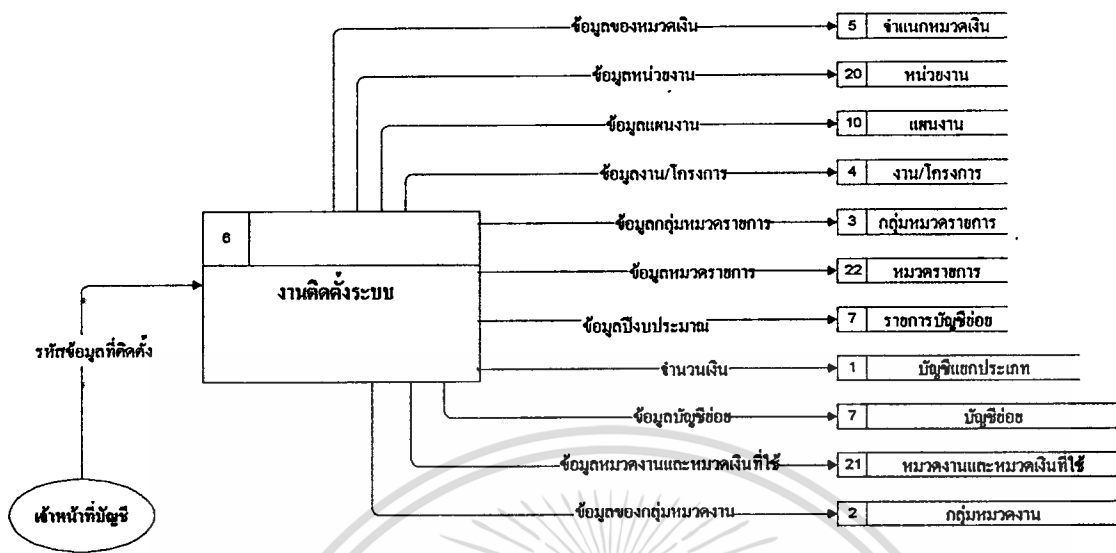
ข้อมูลของหมวดเงิน
5 จำแนกหมวดเงิน
ข้อมูลหน่วยงาน
20 หน่วยงาน
ข้อมูลแผนงาน
10 แผนงาน
ข้อมูลงาน/โครงการ
4 งาน/โครงการ
6
งานติดตั้งระบบ
ข้อมูลกลุ่มหมวดรายการ
3 กลุ่มหมวดรายการ
ข้อมูลหมวดรายการ
22 หมวดรายการ
ข้อมูลปีงบประมาณ
7 รายการบัญชีย่อย
รหัสข้อมูลที่ติดตั้ง
จำนวนเงิน
1 บัญชีแยกประเภท
ข้อมูลบัญชีย่อย
7 บัญชีย่อย
ข้อมูลหมวดงานและหมวดเงินที่ใช้
21 หมวดงานและหมวดเงินที่ใช้
เจ้าหน้าที่บัญชี
ข้อมูลของกลุ่มหมวดงาน
2 กลุ่มหมวดงาน